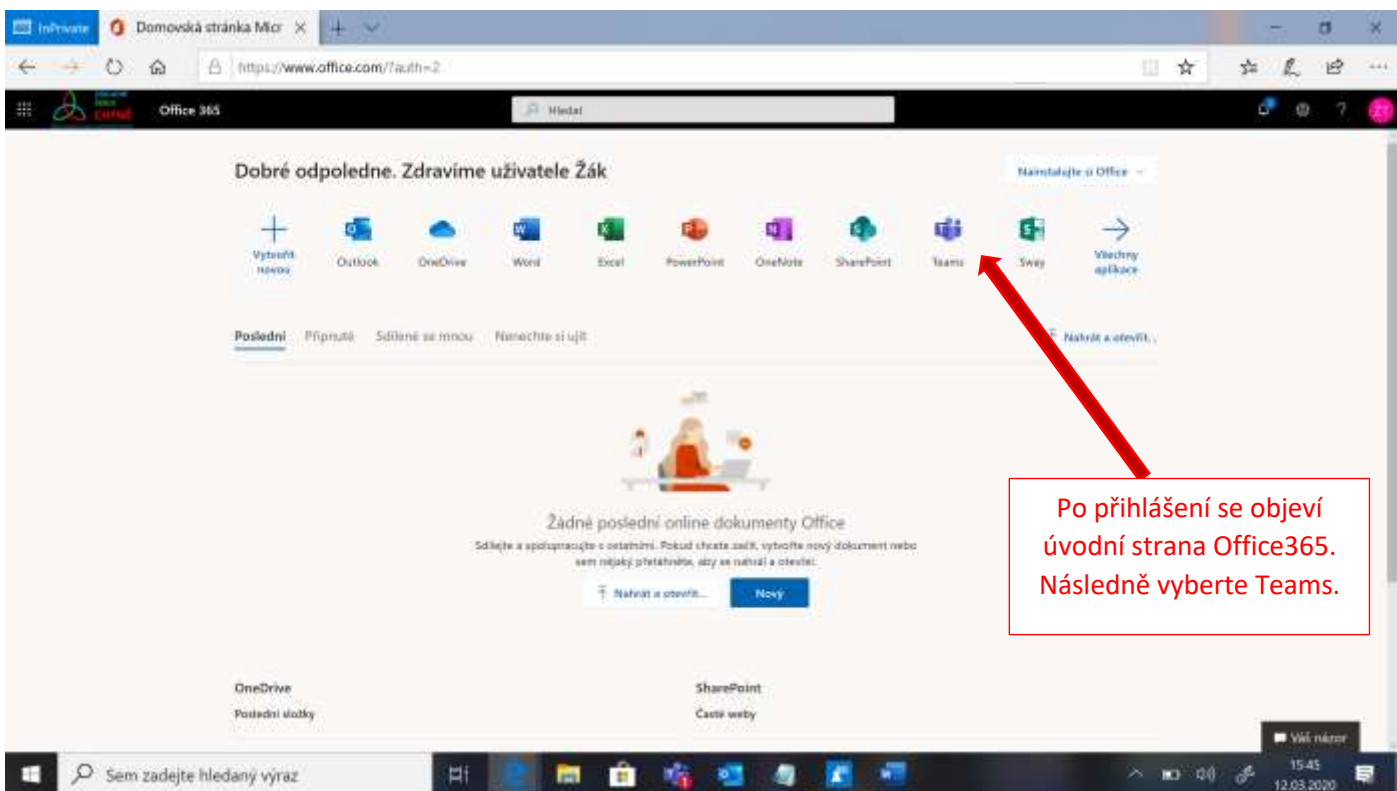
InPrivate Domovská stránka Micr ×

https://www.office.com/?auth=2

Office 365

Hledat

Dobré odpoledne. Zdravíme uživatele Žák

Nainstalujte si Office

Vytvořit novou

Outlook

OneDrive

Word

Excel

PowerPoint

OneNote

SharePoint

Teams

Sway

Všechny aplikace

Poslední Připnuté Sdílené se mnou Nenechte si ujít

Nahrát a otevřít...

Žádné poslední online dokumenty Office

Sdílejte a spolupracujte s ostatními. Pokud chcete začít, vytvořte nový dokument nebo sem nějaký přetáhněte, aby se nahrál a otevřel.

Nahrát a otevřít...

Nový

Po přihlášení se objeví úvodní strana Office365. Následně vyberte Teams.

OneDrive

Poslední složky

SharePoint

Časté weby

Váš názor

Sem zadejte hledaný výraz

15:45
12.03.2020